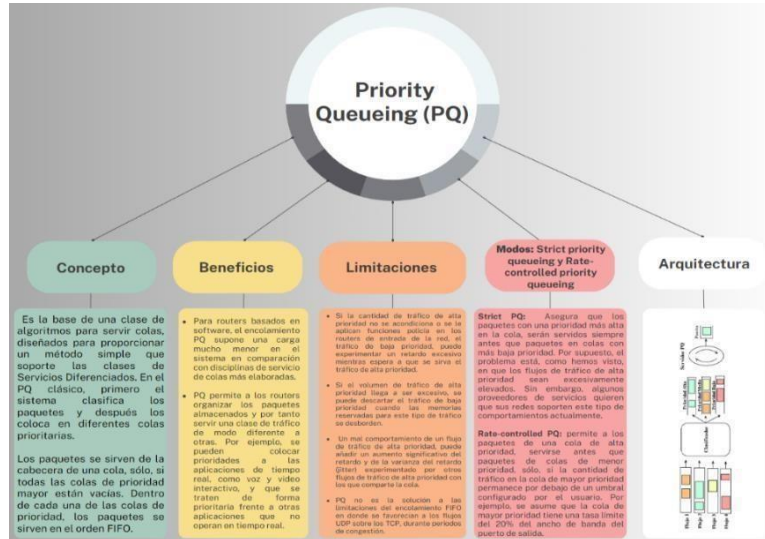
Priority Queueing (PQ)

Concepto

Es la base de una clase de algoritmos para servir colas, diseñados para proporcionar un método simple que soporte las clases de Servicios Diferenciados. En el PQ clásico, primero el sistema clasifica los paquetes y después los coloca en diferentes colas prioritarias.

Los paquetes se sirven de la cabecera de una cola, sólo, si todas las colas de prioridad mayor están vacías. Dentro de cada una de las colas de prioridad, los paquetes se sirven en el orden FIFO.

Beneficios

• Para routers basados en software, el encolamiento PQ supone una carga mucho menor en el sistema en comparación con disciplinas de servicio de colas más elaboradas.

• PQ permite a los routers organizar los paquetes almacenados y por tanto servir una clase de tráfico de modo diferente a otras. Por ejemplo, se pueden colocar prioridades a las aplicaciones de tiempo real, como voz y video interactivo, y que se traten de forma prioritaria frente a otras aplicaciones que no operan en tiempo real.

Limitaciones

• Si la cantidad de tráfico de alta prioridad no se acondiciona o se le aplican funciones policía en los routers de entrada de la red, el tráfico de baja prioridad, puede experimentar un retardo excesivo mientras espera a que se sirva el tráfico de alta prioridad.

• Si el volumen de tráfico de alta prioridad llega a ser excesivo, se puede descartar el tráfico de baja prioridad cuando las memorias reservadas para este tipo de tráfico se desborden.

• Un mal comportamiento de un flujo de tráfico de alta prioridad, puede añadir un aumento significativo del retardo y de la varianza del retardo (jitter) experimentado por otros flujos de tráfico de alta prioridad con los que comparte la cola.

• PQ no es la solución a las limitaciones del encolamiento FIFO en donde se favorecen a los flujos UDP sobre los TCP, durante periodos de congestión.

Modos: Strict priority queueing y Rate-controlled priority queueing

Strict PQ: Asegura que los paquetes con una prioridad más alta en la cola, serán servidos siempre antes que paquetes en colas con más baja prioridad. Por supuesto, el problema está, como hemos visto, en que los flujos de tráfico de alta prioridad sean excesivamente elevados. Sin embargo, algunos proveedores de servicios quieren que sus redes soporten este tipo de comportamientos actualmente.

Rate-controlled PQ: permite a los paquetes de una cola de alta prioridad, servirse antes que paquetes de colas de menor prioridad, sólo, si la cantidad de tráfico en la cola de mayor prioridad permanece por debajo de un umbral configurado por el usuario. Por ejemplo, se asume que la cola de mayor prioridad tiene una tasa límite del 20% del ancho de banda del puerto de salida.

Arquitectura

Servidor PQ
Salida
Prioridad Alta
Prioridad Baja
Clasificador
Flujo 1 Flujo 2 Flujo 3 Flujo 4 Flujo 5